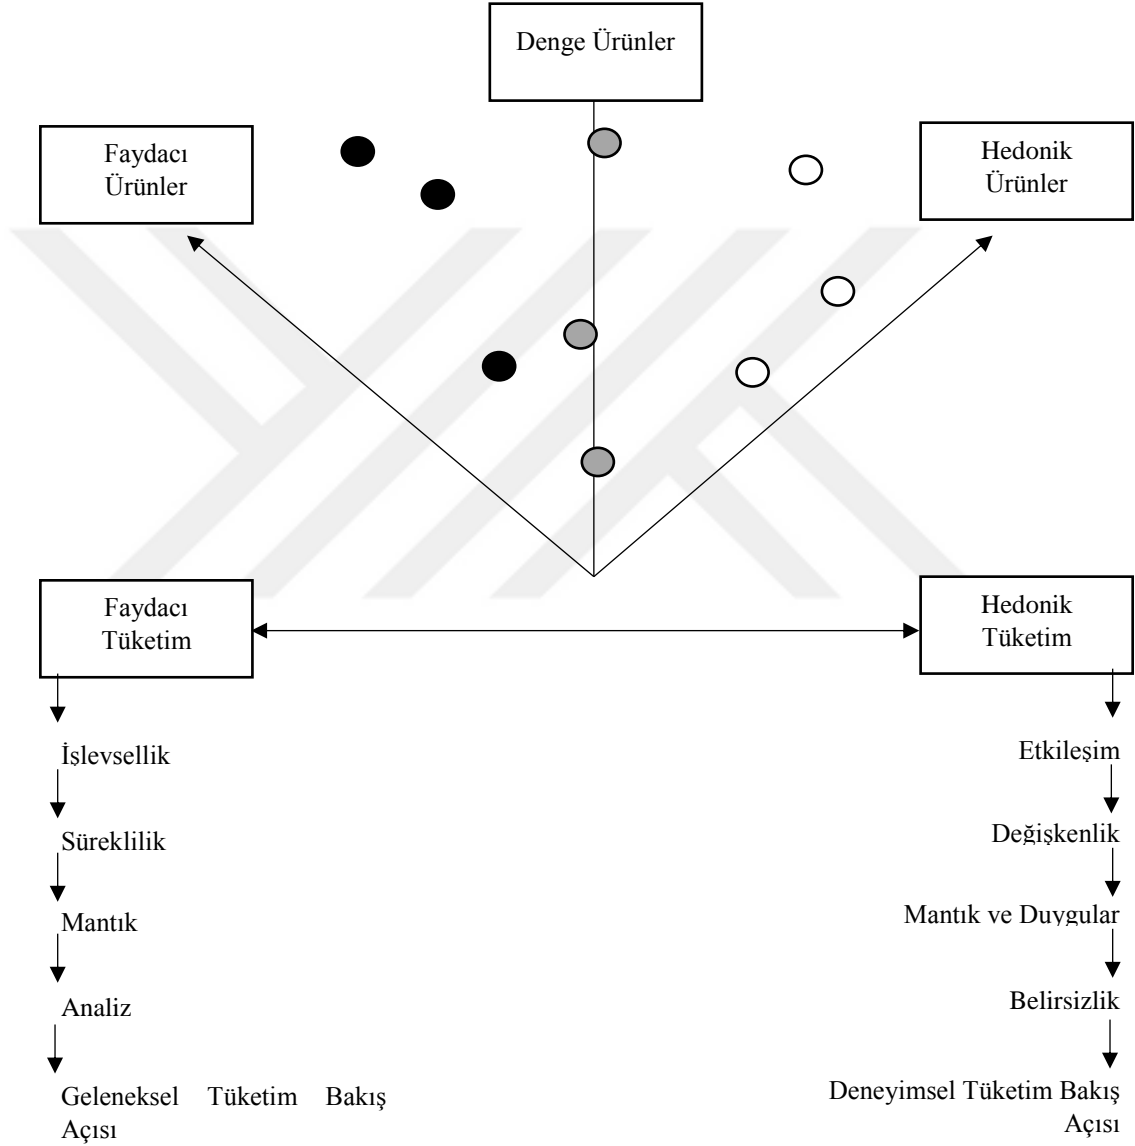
Denge Ürünler

Faydacı Ürünler

Hedonik Ürünler

Faydacı Tüketim

Hedonik Tüketim

İşlevsellik

Süreklilik

Mantık

Analiz

Geleneksel Tüketim Bakış Açısı

Etkileşim

Değişkenlik

Mantık ve Duygular

Belirsizlik

Deneyimsel Tüketim Bakış Açısı